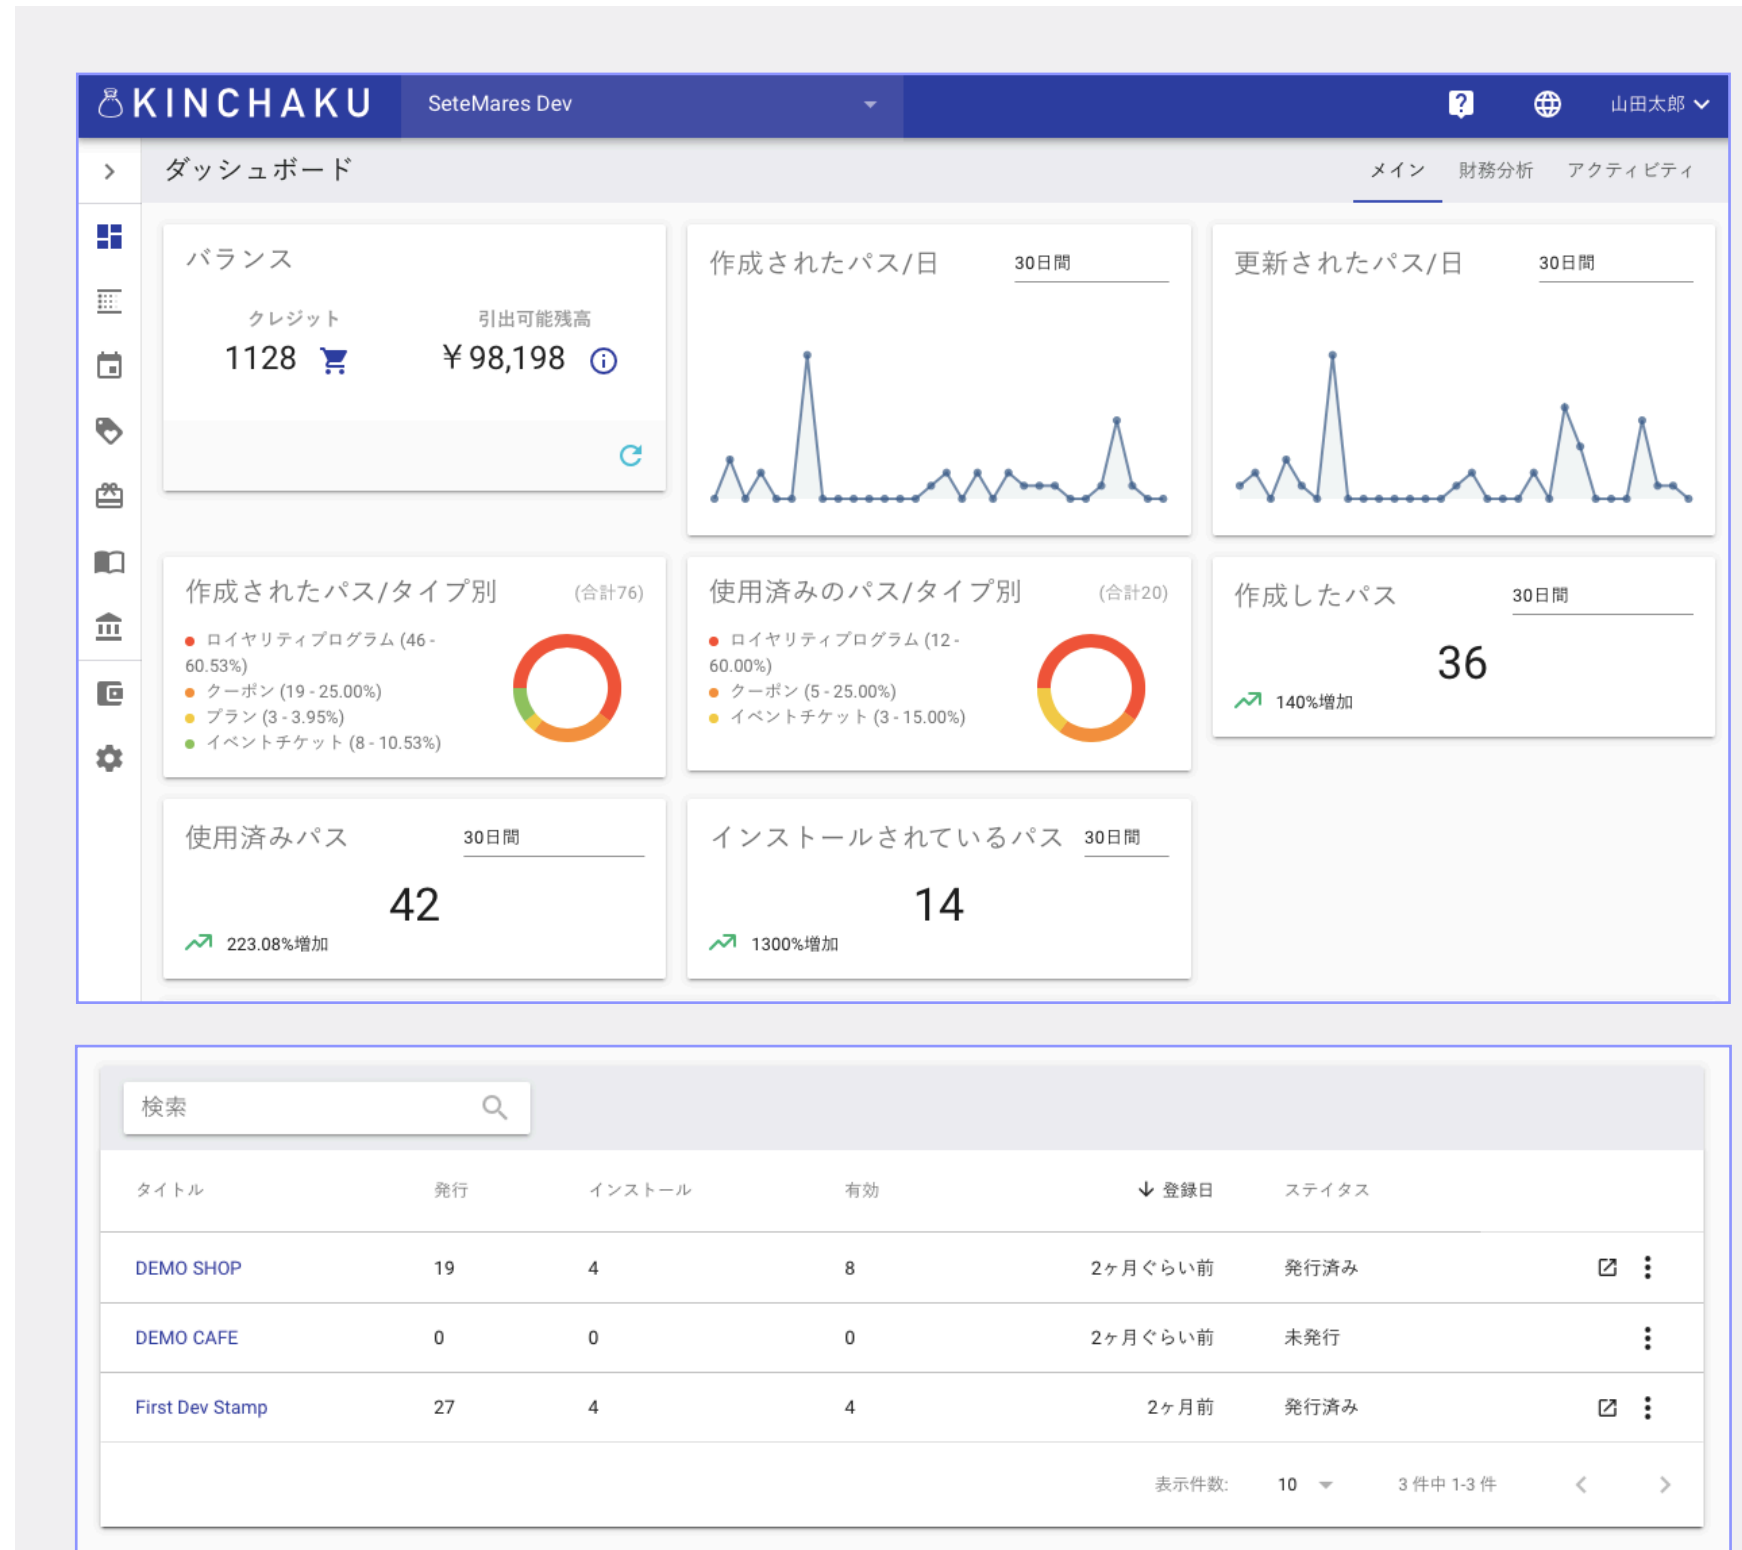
KINCHAKU SeteMares Dev 山田太郎

ダッシュボード

メイン 財務分析 アクティビティ

バランス

クレジット
1128

引出可能残高
￥98,198

作成されたパス/日 30日間

更新されたパス/日 30日間

作成されたパス/タイプ別 (合計76)
ロイヤリティプログラム (46 - 60.53%)
クーポン (19 - 25.00%)
プラン (3 - 3.95%)
イベントチケット (8 - 10.53%)

使用済みのパス/タイプ別 (合計20)
ロイヤリティプログラム (12 - 60.00%)
クーポン (5 - 25.00%)
イベントチケット (3 - 15.00%)

作成したパス 30日間
36
140%増加

使用済みパス 30日間
42
223.08%増加

インストールされているパス 30日間
14
1300%増加

検索

| タイトル | 発行 | インストール | 有効 | 登録日 | ステイタス |
|---|---|---|---|---|---|
| DEMO SHOP | 19 | 4 | 8 | 2ヶ月ぐらい前 | 発行済み |
| DEMO CAFE | 0 | 0 | 0 | 2ヶ月ぐらい前 | 未発行 |
| First Dev Stamp | 27 | 4 | 4 | 2ヶ月前 | 発行済み |

表示件数: 10 3 件中 1-3 件